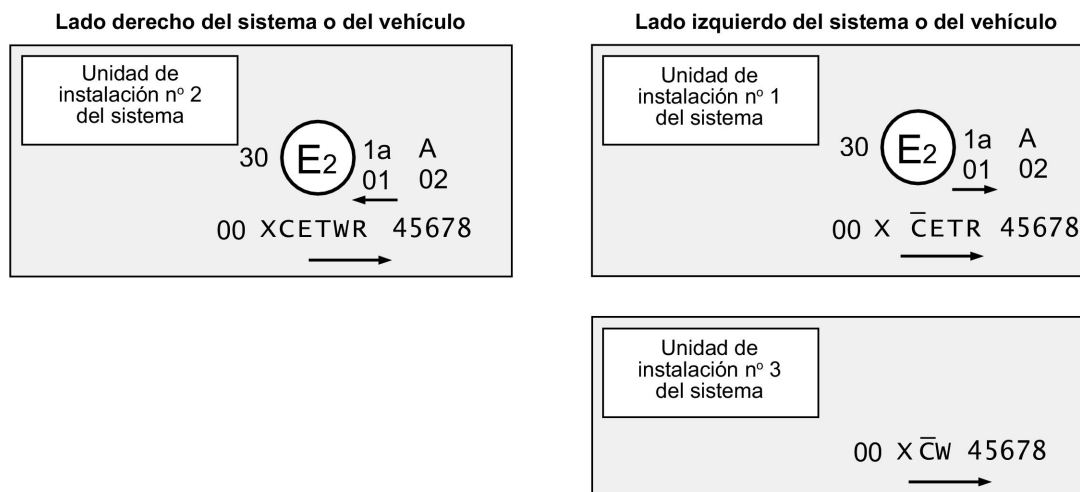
Lado derecho del sistema o del vehículo

Unidad de instalación nº 2 del sistema

30 $E_2$ 1a 01 A 02

00 XCETWR 45678

Lado izquierdo del sistema o del vehículo

Unidad de instalación nº 1 del sistema

30 $E_2$ 1a 01 A 02

00 X $\bar{C}$ETR 45678

Unidad de instalación nº 3 del sistema

00 X$\bar{C}$W 45678